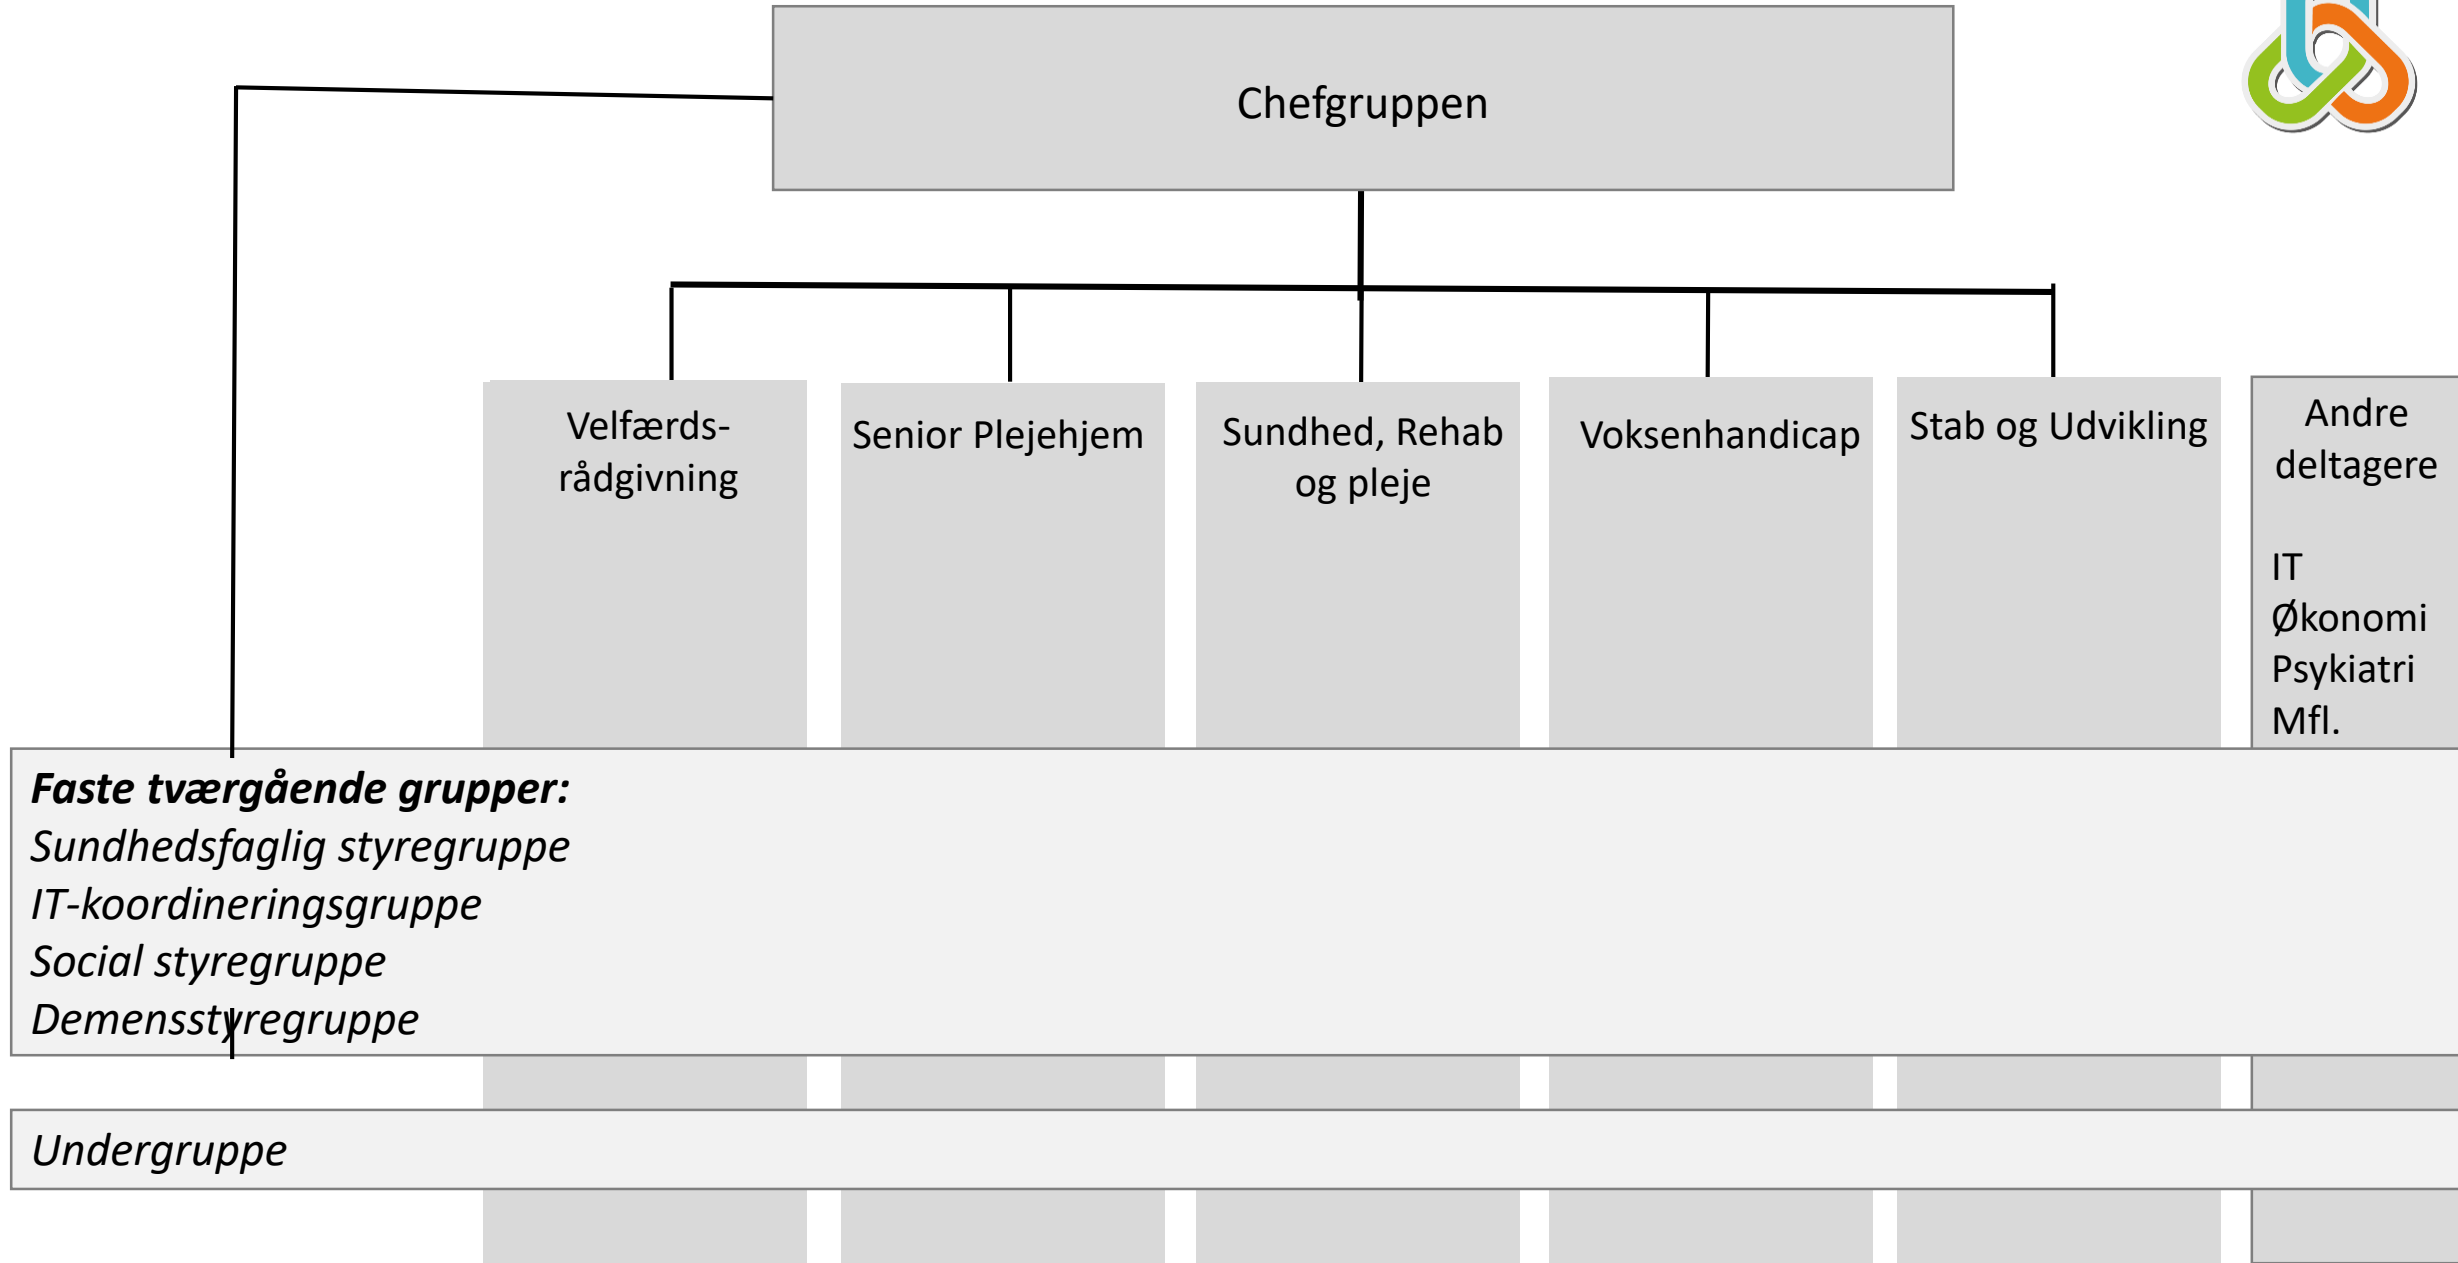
Chefgruppen

Velfærds-rådgivning

Senior Plejehjem

Sundhed, Rehab og pleje

Voksenhandicap

Stab og Udvikling

Andre deltagere

IT
Økonomi
Psykiatri
Mfl.

***Faste tværgående grupper:***
*Sundhedsfaglig styregruppe*
*IT-koordineringsgruppe*
*Social styregruppe*
*Demensstyregruppe*

*Undergruppe*